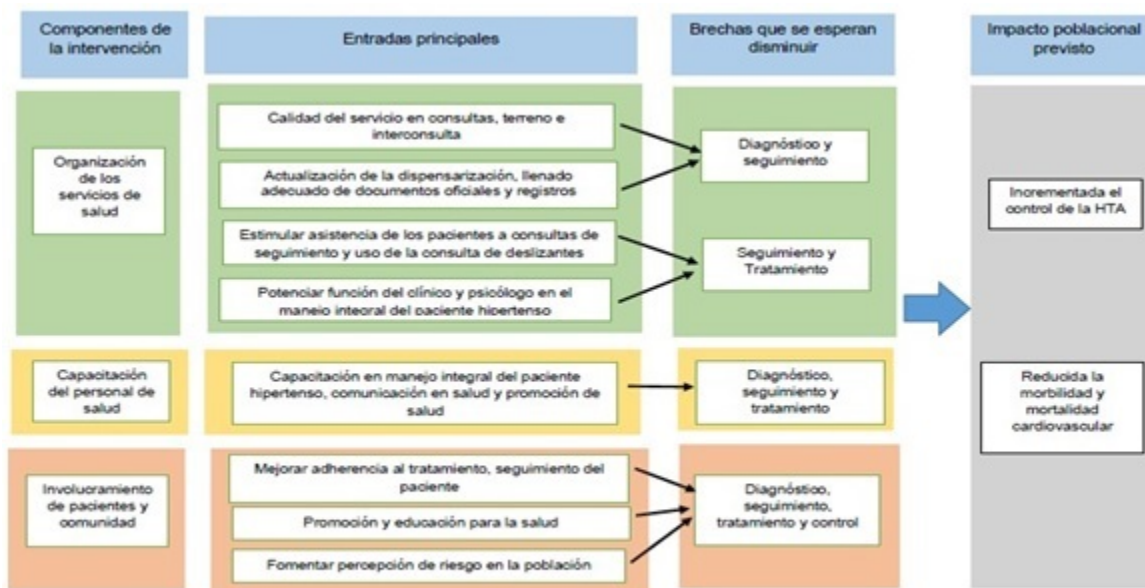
Componentes de la intervención

Entradas principales

Brechas que se esperan disminuir

Impacto poblacional previsto

Organización de los servicios de salud

Calidad del servicio en consultas, terreno e interconsulta

Actualización de la dispensarización, llenado adecuado de documentos oficiales y registros

Estimular asistencia de los pacientes a consultas de seguimiento y uso de la consulta de deslizantes

Potenciar función del clínico y psicólogo en el manejo integral del paciente hipertenso

Diagnóstico y seguimiento

Seguimiento y Tratamiento

Capacitación del personal de salud

Capacitación en manejo integral del paciente hipertenso, comunicación en salud y promoción de salud

Diagnóstico, seguimiento y tratamiento

Involucramiento de pacientes y comunidad

Mejorar adherencia al tratamiento, seguimiento del paciente

Promoción y educación para la salud

Fomentar percepción de riesgo en la población

Diagnóstico, seguimiento, tratamiento y control

Incrementada el control de la HTA

Reducida la morbilidad y mortalidad cardiovascular